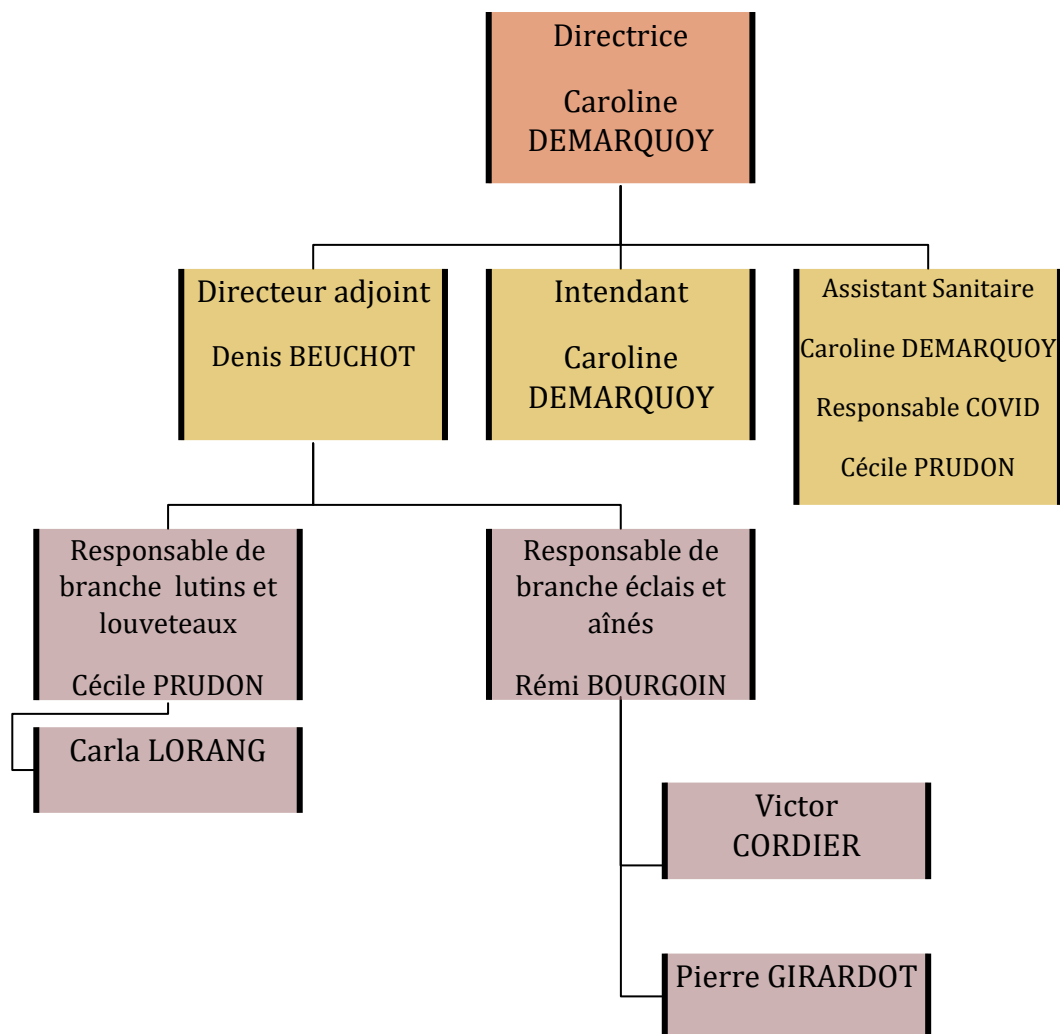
Directrice

Caroline DEMARQUOY

Directeur adjoint

Denis BEUCHOT

Intendant

Caroline DEMARQUOY

Assistant Sanitaire

Caroline DEMARQUOY

Responsable COVID

Cécile PRUDON

Responsable de branche lutins et louveteaux

Cécile PRUDON

Carla LORANG

Responsable de branche éclais et aînés

Rémi BOURGOIN

Victor CORDIER

Pierre GIRARDOT